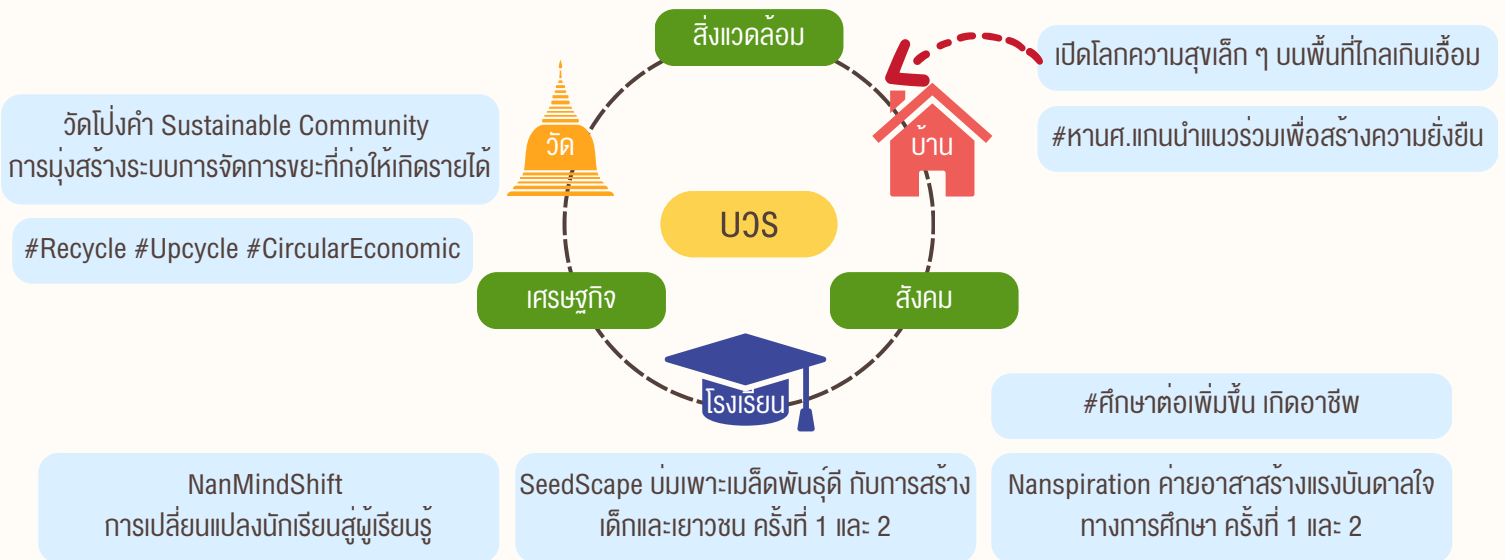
สิ่งแวดล้อม

เปิดโลกความสุขเล็ก ๆ บนพื้นที่ไกลเกินเอื้อม

วัดโป่งคำ Sustainable Community
การมุ่งสร้างระบบการจัดการขยะที่ก่อให้เกิดรายได้

วัด

บ้าน

#หานศ.แกนนำแนวร่วมเพื่อสร้างความยั่งยืน

#Recycle #Upcycle #CircularEconomic

บวร

เศรษฐกิจ

สังคม

โรงเรียน

#ศึกษาต่อเพิ่มขึ้น เกิดอาชีพ

NanMindShift
การเปลี่ยนแปลงนักเรียนสู่ผู้เรียนรู้

SeedScape บ่มเพาะเมล็ดพันธุ์ดี กับการสร้างเด็กและเยาวชน ครั้งที่ 1 และ 2

Nanspiration ค่ายอาสาสร้างแรงบันดาลใจทางการศึกษา ครั้งที่ 1 และ 2